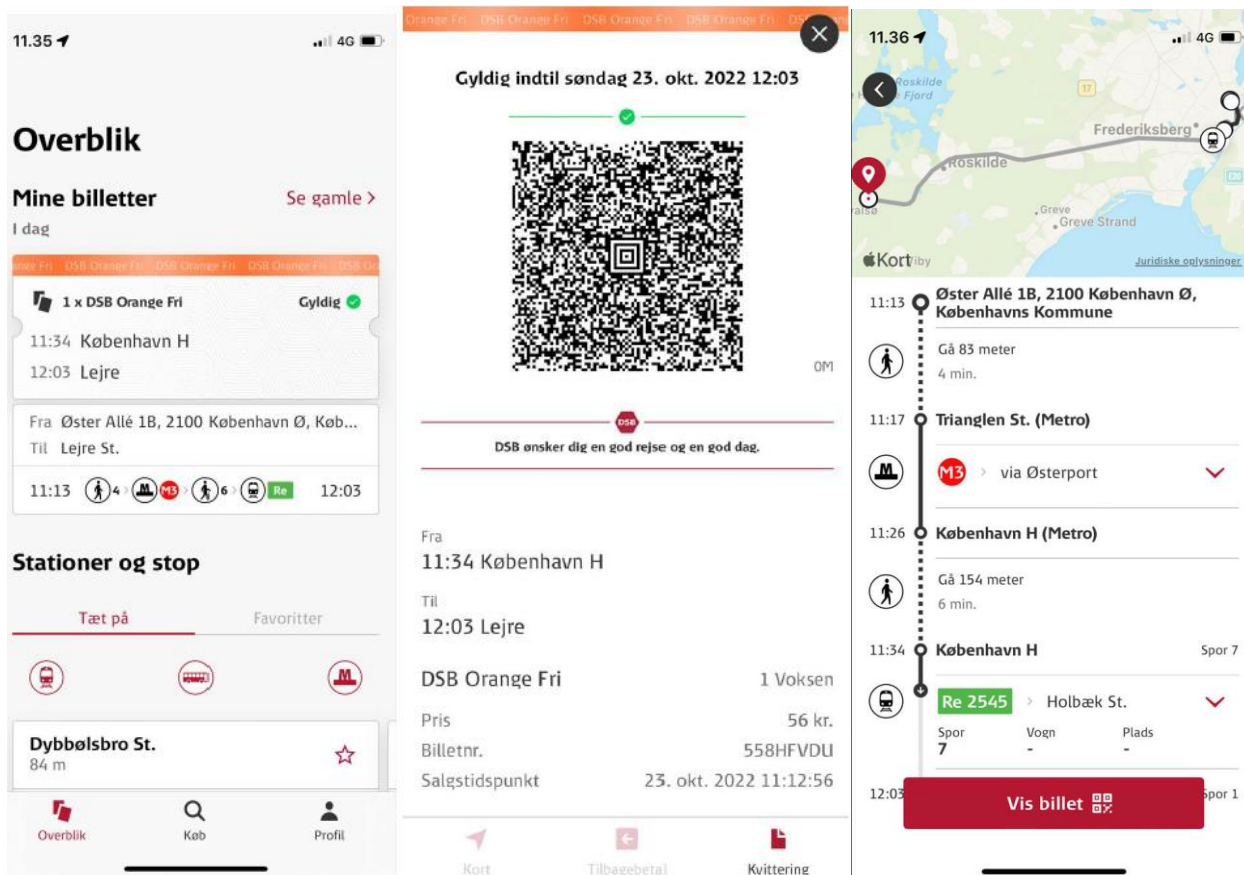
11.35

4G

Overblik

Mine billetter

Se gamle >

I dag

DSB Orange Fri DSB Orange Fri DSB Orange Fri DSB Orange Fri

1 x DSB Orange Fri

Gyldig

11:34 København H

12:03 Lejre

Fra Øster Allé 1B, 2100 København Ø, Køb...

Til Lejre St.

11:13 4 M3 6 Re 12:03

Stationer og stop

Tæt på

Favoritter

Dybbølsbro St.

84 m

Overblik

Køb

Profil

DSB Orange Fri DSB Orange Fri DSB Orange Fri

Gyldig indtil søndag 23. okt. 2022 12:03

0M

DSB

DSB ønsker dig en god rejse og en god dag.

Fra

11:34 København H

Til

12:03 Lejre

DSB Orange Fri

1 Voksen

Pris

56 kr.

Billetnr.

558HFVDU

Salgstidspunkt

23. okt. 2022 11:12:56

Kort

Tilbagebetal

Kvittering

11.36

4G

Roskilde Fjord

Frederiksberg

Roskilde

Greve

Greve Strand

Kort

Juridiske oplysninger

11:13 Øster Allé 1B, 2100 København Ø, Københavns Kommune

Gå 83 meter

4 min.

11:17 Trianglen St. (Metro)

M3 > via Østerport

11:26 København H (Metro)

Gå 154 meter

6 min.

11:34 København H

Spor 7

Re 2545 > Holbæk St.

Spor
7

Vogn
-

Plads
-

12:03

Vis billet

Spor 1